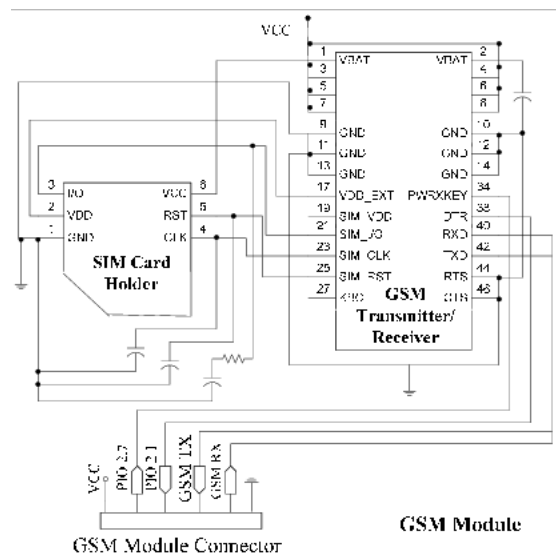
VCC

1 VBAT VBAT 2
3 4
5 6
7 8
9 GND GND 10
11 GND GND 12
13 GND GND 14
17 VDD_EXT PWRKEY 34
19 SIM_VDD DTR 38
21 SIM_I/O RXD 40
23 SIM_CLK TXD 42
25 SIM_RST RTS 44
27 KPIO CTS 46

GSM Transmitter/ Receiver

3 I/O VCC 6
2 VDD RST 5
1 GND CLK 4

SIM Card Holder

VCC
PIO 2.0
PIO 2.1
GSM TX
GSM Rx

GSM Module

GSM Module Connector